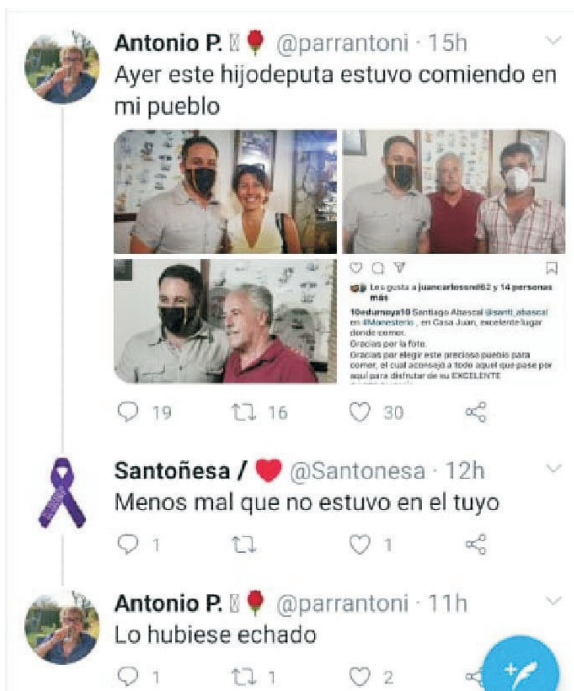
Antonio P. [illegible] @parrantoni · 15h
Ayer este hijodeputa estuvo comiendo en mi pueblo

Les gusta a juancarlosmd62 y 14 personas más
10edurnoya10 Santiago Abascal @santi_abascal en #Monesterio , en Casa Juan, excelente lugar donde comer.
Gracias por la foto.
Gracias por elegir este precioso pueblo para comer, el cual aconsejo a todo aquel que pase por aquí para disfrutar de su EXCELENTE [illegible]

19 16 30

Santoñesa / @Santonesa · 12h
Menos mal que no estuvo en el tuyo

1 1

Antonio P. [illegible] @parrantoni · 11h
Lo hubiese echado

1 1 2